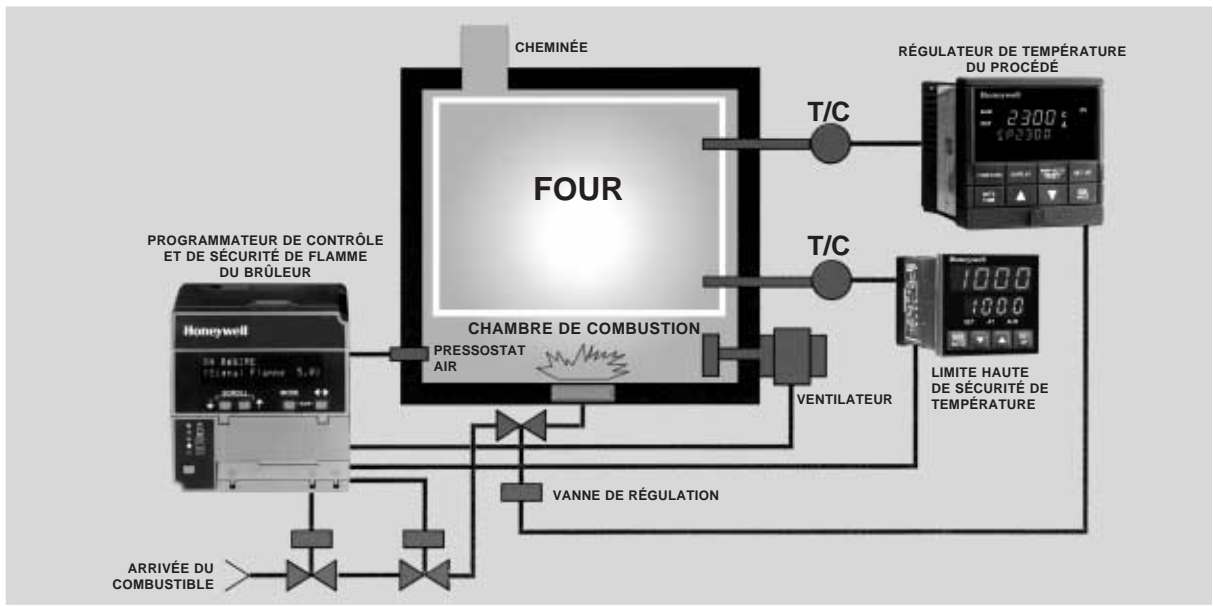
CHEMINÉE

RÉGULATEUR DE TEMPÉRATURE DU PROCÉDÉ

Honeywell

2300

SP2300

T/C

FOUR

T/C

Honeywell

1000

1000

PROGRAMMATEUR DE CONTRÔLE ET DE SÉCURITÉ DE FLAMME DU BRÛLEUR

Honeywell

CHAMBRE DE COMBUSTION

PRESSOSTAT AIR

LIMITE HAUTE DE SÉCURITÉ DE TEMPÉRATURE

VENTILATEUR

VANNE DE RÉGULATION

ARRIVÉE DU COMBUSTIBLE